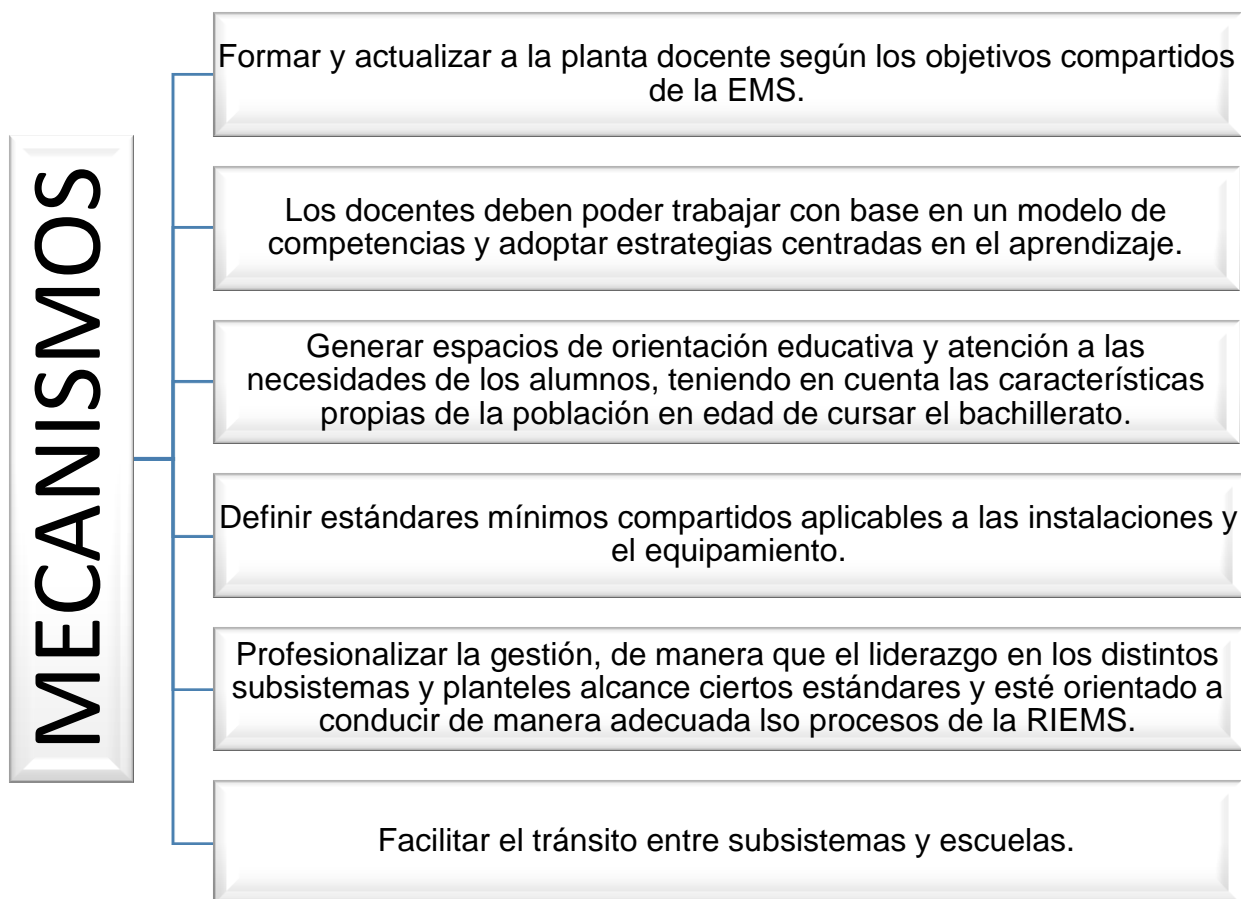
MECANISMOS

Formar y actualizar a la planta docente según los objetivos compartidos de la EMS.

Los docentes deben poder trabajar con base en un modelo de competencias y adoptar estrategias centradas en el aprendizaje.

Generar espacios de orientación educativa y atención a las necesidades de los alumnos, teniendo en cuenta las características propias de la población en edad de cursar el bachillerato.

Definir estándares mínimos compartidos aplicables a las instalaciones y el equipamiento.

Profesionalizar la gestión, de manera que el liderazgo en los distintos subsistemas y planteles alcance ciertos estándares y esté orientado a conducir de manera adecuada lso procesos de la RIEMS.

Facilitar el tránsito entre subsistemas y escuelas.